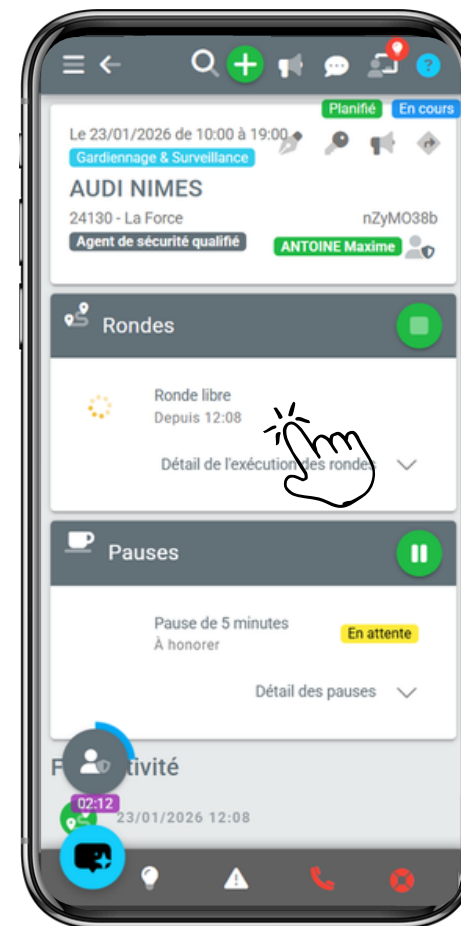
Planifié En cours

Le 23/01/2026 de 10:00 à 19:00

Gardiennage & Surveillance

AUDI NIMES

24130 - La Force nZyMO38b

Agent de sécurité qualifié ANTOINE Maxime

Rondes

Ronde libre
Depuis 12:08

Détail de l'exécution des rondes

Pauses

Pause de 5 minutes
À honorer

En attente

Détail des pauses

F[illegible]tivité

02:12

23/01/2026 12:08